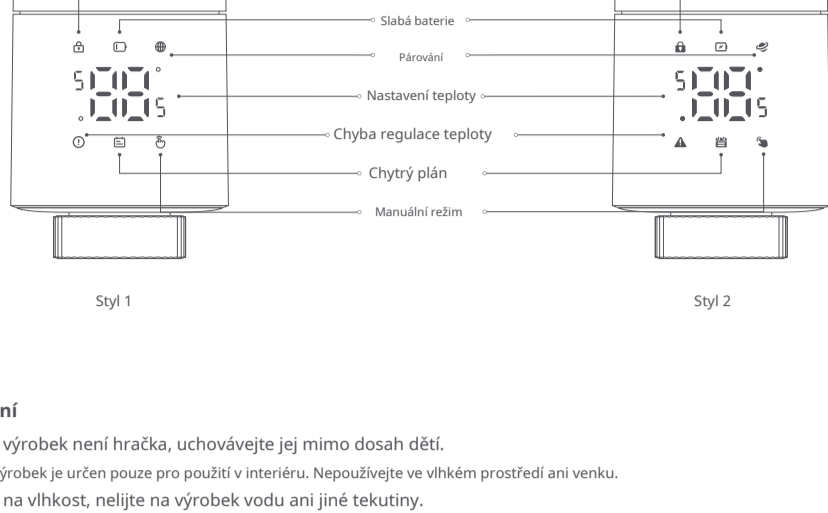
Slabá baterie

Párování

Nastavení teploty

Chyba regulace teploty

Chytrý plán

Manuální režim

Styl 1

Styl 2

ní

výrobek není hračka, uchovávejte jej mimo dosah dětí.

ýrobek je určen pouze pro použití v interiéru. Nepoužívejte ve vlhkém prostředí ani venku.

na vlhkost, nelijte na výrobek vodu ani jiné tekutiny.